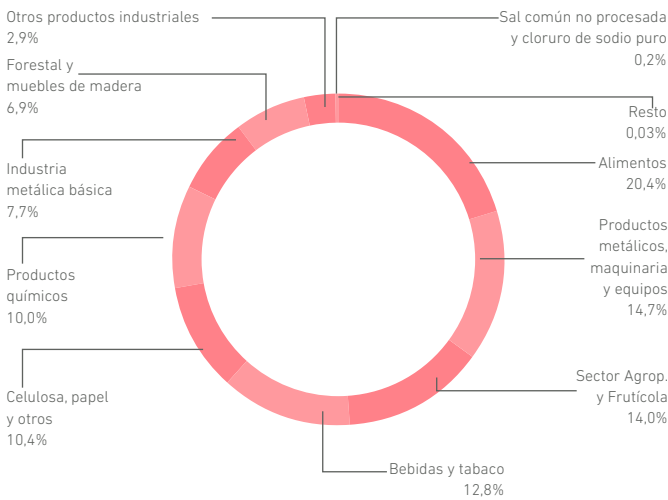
Otros productos industriales
2,9%

Sal común no procesada
y cloruro de sodio puro
0,2%

Forestal y
muebles de madera
6,9%

Resto
0,03%

Industria
metálica básica
7,7%

Alimentos
20,4%

Productos
metálicos,
maquinaria
y equipos
14,7%

Productos
químicos
10,0%

Sector Agrop.
y Frutícola
14,0%

Celulosa, papel
y otros
10,4%

Bebidas y tabaco
12,8%